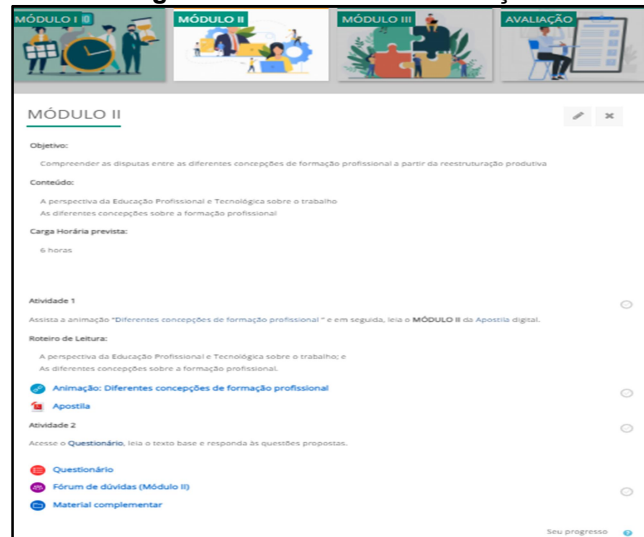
MÓDULO I

MÓDULO II

MÓDULO III

AVALIAÇÃO

MÓDULO II

Objetivo:

Compreender as disputas entre as diferentes concepções de formação profissional a partir da reestruturação produtiva

Conteúdo:

A perspectiva da Educação Profissional e Tecnológica sobre o trabalho
As diferentes concepções sobre a formação profissional

Carga Horária prevista:

6 horas

Atividade 1

Assista a animação "Diferentes concepções de formação profissional " e em seguida, leia o MÓDULO II da Apostila digital.

Roteiro de Leitura:

A perspectiva da Educação Profissional e Tecnológica sobre o trabalho; e
As diferentes concepções sobre a formação profissional.

Animação: Diferentes concepções de formação profissional

Apostila

Atividade 2

Acesse o Questionário, leia o texto base e responda às questões propostas.

Questionário

Fórum de dúvidas (Módulo II)

Material complementar

Seu progresso